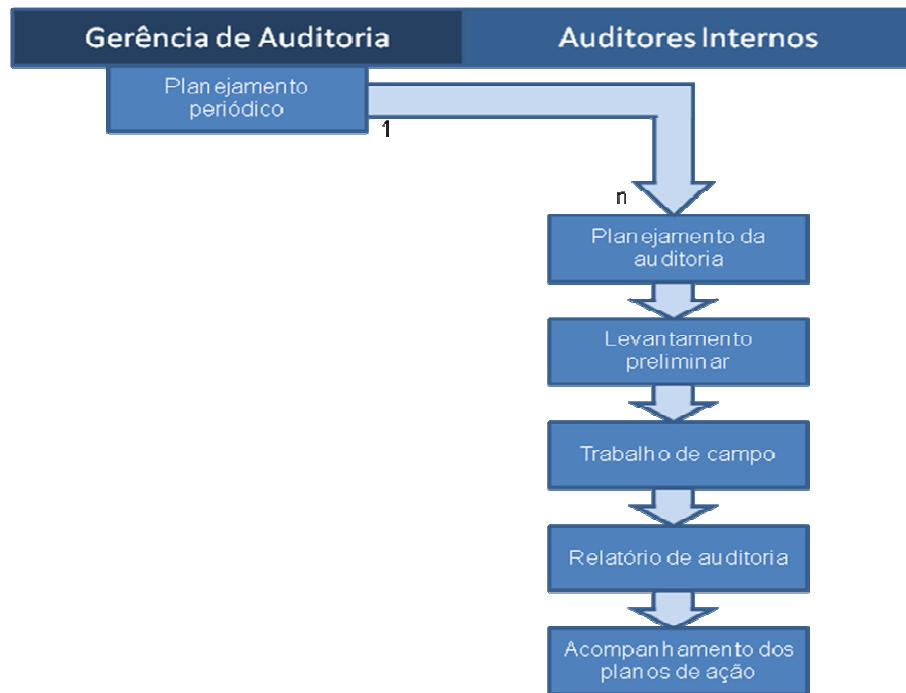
Gerência de Auditoria

Auditores Internos

Planejamento periódico

1

n

Planejamento da auditoria

Levantamento preliminar

Trabalho de campo

Relatório de auditoria

Acompanhamento dos planos de ação